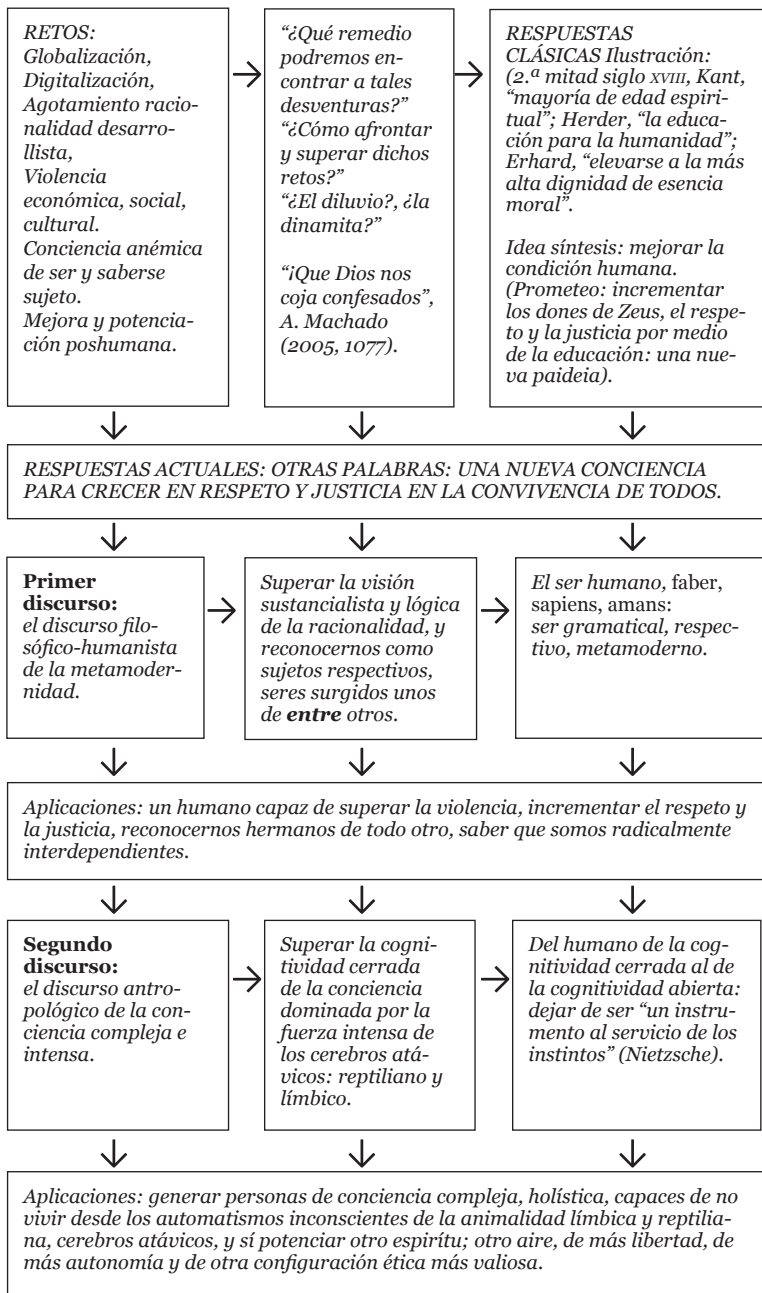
RETOS:
Globalización,
Digitalización,
Agotamiento racionalidad desarrollista,
Violencia económica, social, cultural.
Conciencia anémica de ser y saberse sujeto.
Mejora y potenciación poshumana.

"¿Qué remedio podremos encontrar a tales desventuras?"
"¿Cómo afrontar y superar dichos retos?"
"¿El diluvio?, ¿la dinamita?"

"¡Que Dios nos coja confesados", A. Machado (2005, 1077).

RESPUESTAS CLÁSICAS Ilustración: (2.ª mitad siglo XVIII, Kant, "mayoría de edad espiritual"; Herder, "la educación para la humanidad"; Erhard, "elevarse a la más alta dignidad de esencia moral".

Idea síntesis: mejorar la condición humana. (Prometeo: incrementar los dones de Zeus, el respeto y la justicia por medio de la educación: una nueva paideia).

RESPUESTAS ACTUALES: OTRAS PALABRAS: UNA NUEVA CONCIENCIA PARA CRECER EN RESPETO Y JUSTICIA EN LA CONVIVENCIA DE TODOS.

**Primer discurso:** el discurso filosófico-humanista de la metamodernidad.

Superar la visión sustancialista y lógica de la racionalidad, y reconocernos como sujetos respectivos, seres surgidos unos de **entre** otros.

El ser humano, faber, sapiens, amans: ser gramatical, respectivo, metamoderno.

Aplicaciones: un humano capaz de superar la violencia, incrementar el respeto y la justicia, reconocernos hermanos de todo otro, saber que somos radicalmente interdependientes.

**Segundo discurso:** el discurso antropológico de la conciencia compleja e intensa.

Superar la cognitividad cerrada de la conciencia dominada por la fuerza intensa de los cerebros atávicos: reptiliano y límbico.

Del humano de la cognitividad cerrada al de la cognitividad abierta: dejar de ser "un instrumento al servicio de los instintos" (Nietzsche).

Aplicaciones: generar personas de conciencia compleja, holística, capaces de no vivir desde los automatismos inconscientes de la animalidad límbica y reptiliana, cerebros atávicos, y sí potenciar otro espíritu; otro aire, de más libertad, de más autonomía y de otra configuración ética más valiosa.